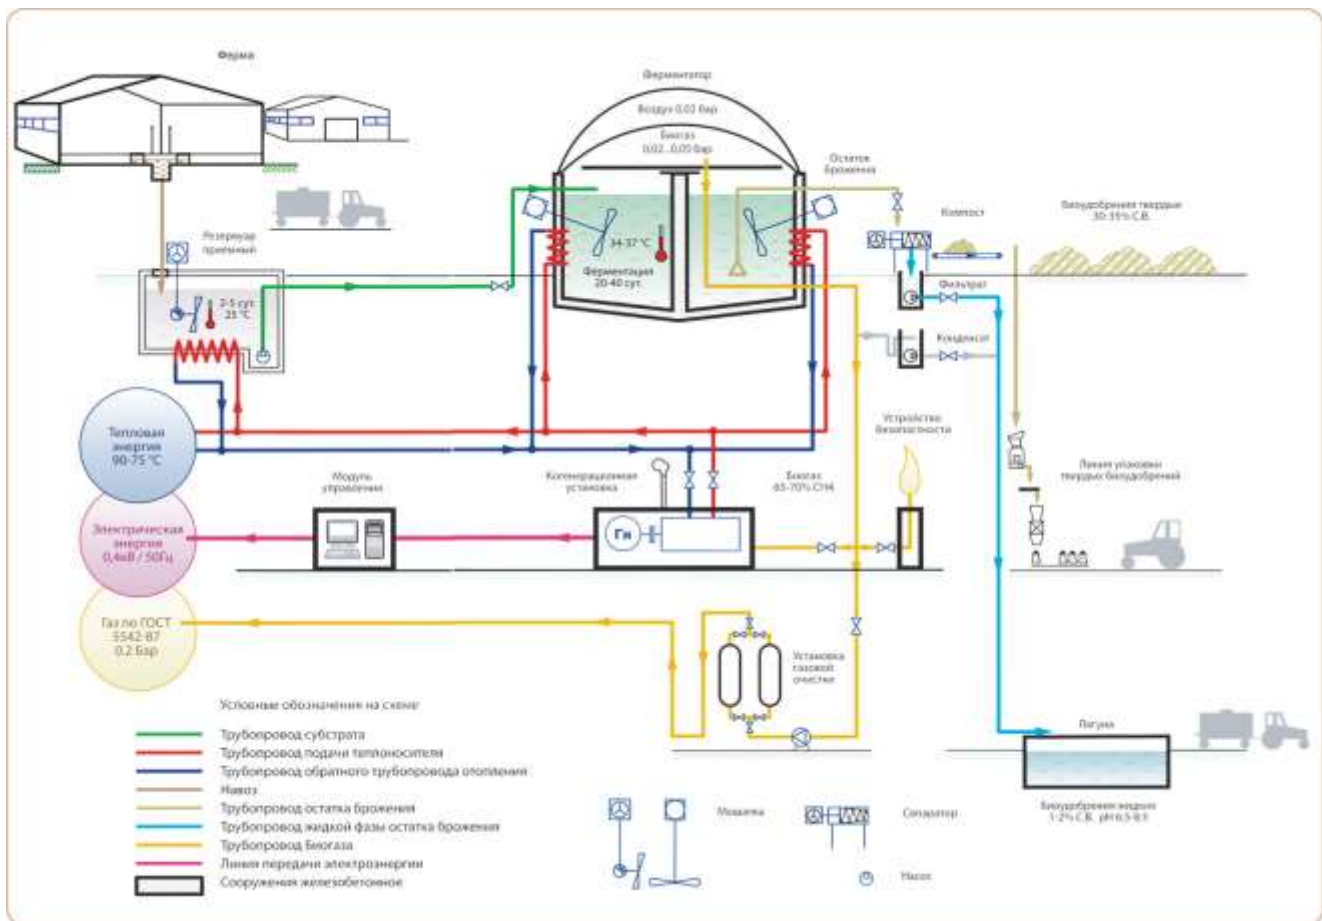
Ферма

Ферментатор

Воздух 0,02 бар

Биогаз 0,02...0,05 бар

Остаток брожения

Компост

Биоудобрения твердые 30-35% С.В.

Резервуар приемный

2-5 сут 25 °С

34-37 °С

Ферментация 20-40 сут

Фильтрат

Конденсат

Устройство безопасности

Тепловая энергия 90-75 °С

Электрическая энергия 0,4кВ / 50Гц

Газ по ГОСТ 5542-87 0,2 Бар

Модуль управления

Когенерационная установка

Гн

Биогаз 65-70% СН4

Линия упаковки твердых биоудобрений

Установка газовой очистки

Лагуна

Биоудобрения жидкие 1-2% С.В. pH 6,5-8,5

Условные обозначения на схеме

Трубопровод субстрата

Трубопровод подачи теплоносителя

Трубопровод обратного трубопровода отопления

Навоз

Трубопровод остатка брожения

Трубопровод жидкой фазы остатка брожения

Трубопровод Биогаза

Линия передачи электроэнергии

Сооружения железобетонное

Мешалка

Сепаратор

Насос